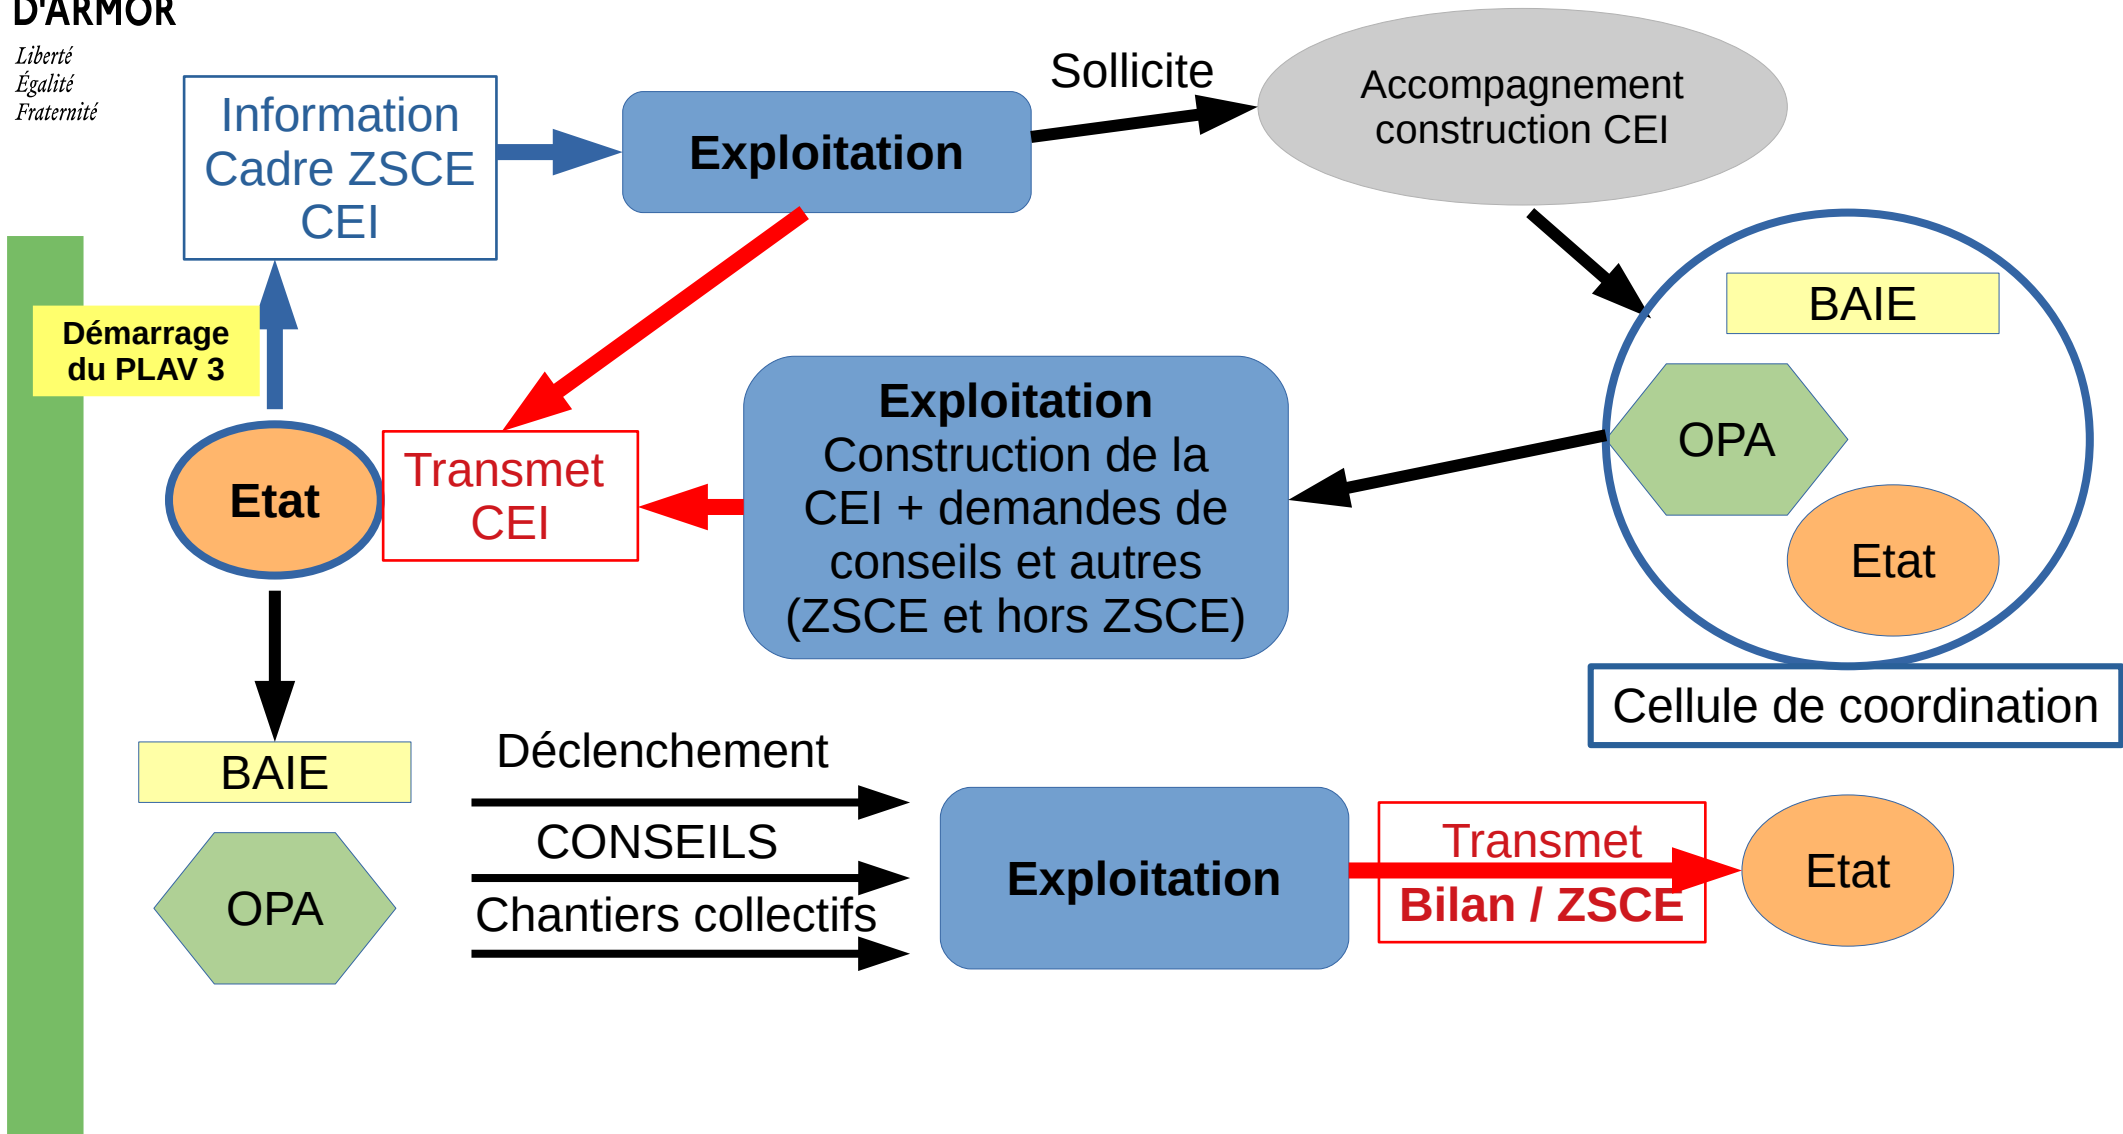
D'ARMOR
Liberté
Égalité
Fraternité

Information Cadre ZSCE CEI

Exploitation

Sollicite

Accompagnement construction CEI

Démarrage du PLAV 3

BAIE

OPA

Etat

Etat

Transmet CEI

Exploitation
Construction de la CEI + demandes de conseils et autres (ZSCE et hors ZSCE)

Cellule de coordination

BAIE

OPA

Déclenchement

CONSEILS

Chantiers collectifs

Exploitation

Transmet
Bilan / ZSCE

Etat